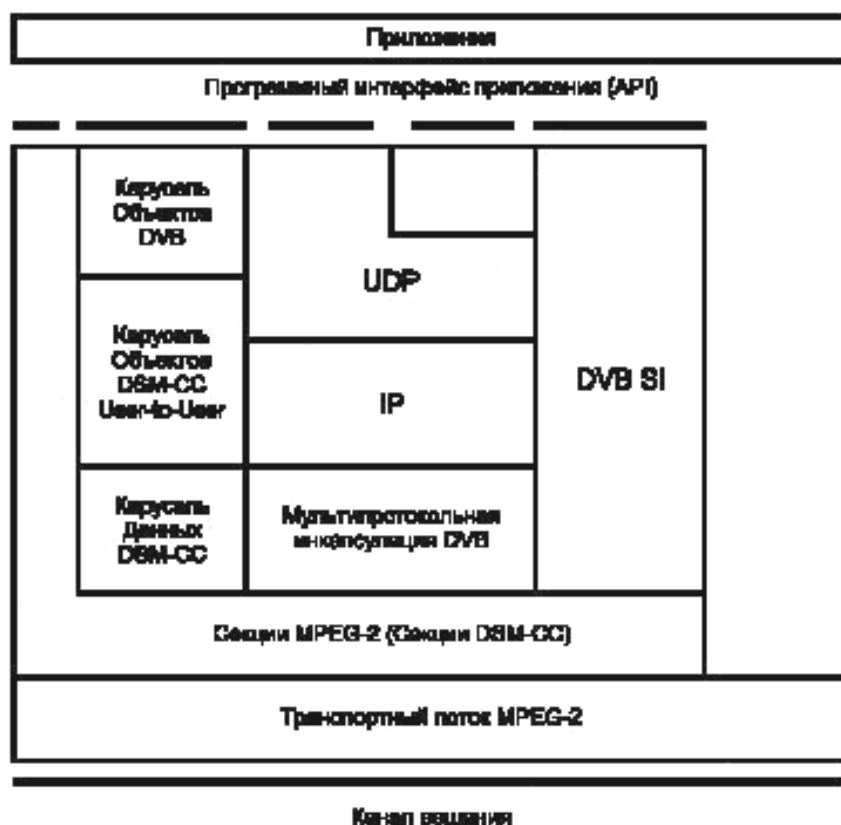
Приложения

Программный интерфейс приложения (API)

Карусель Объектов DVB

Карусель Объектов DSM-CC User-to-User

Карусель Данных DSM-CC

UDP

IP

Мультипротокольная инкапсуляция DVB

DVB SI

Секции MPEG-2 (Секции DSM-CC)

Транспортный поток MPEG-2

Канал вещания